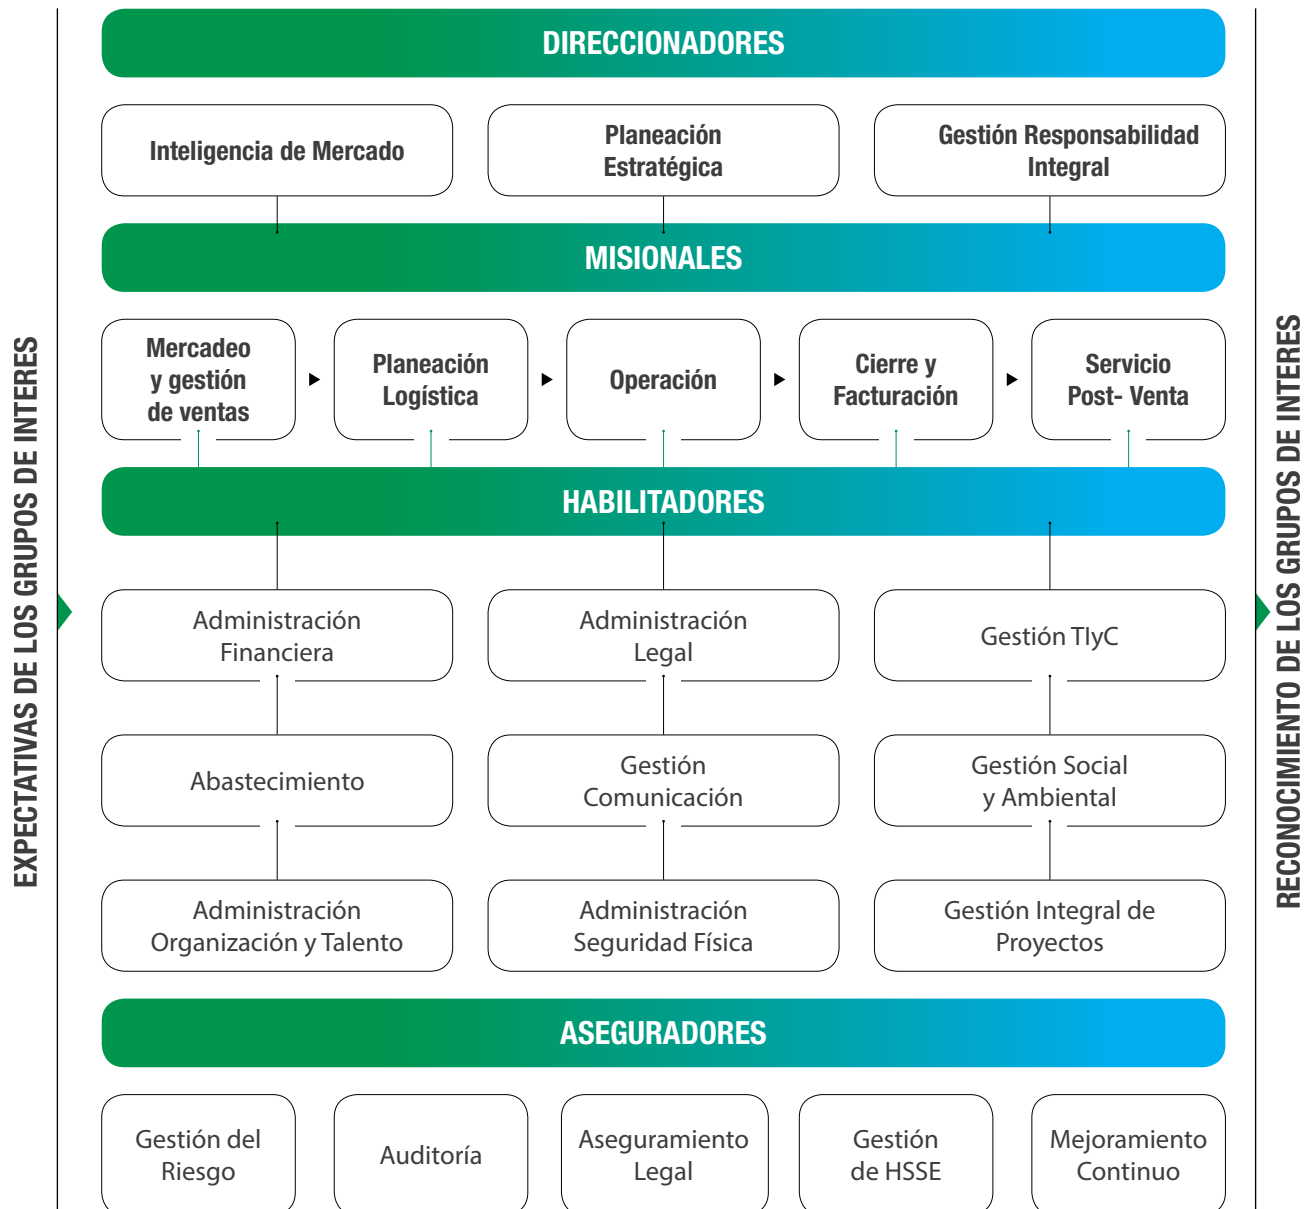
EXPECTATIVAS DE LOS GRUPOS DE INTERES

DIRECCIONADORES

Inteligencia de Mercado

Planeación Estratégica

Gestión Responsabilidad Integral

MISIONALES

Mercadeo y gestión de ventas

Planeación Logística

Operación

Cierre y Facturación

Servicio Post- Venta

HABILITADORES

Administración Financiera

Administración Legal

Gestión TIyC

Abastecimiento

Gestión Comunicación

Gestión Social y Ambiental

Administración Organización y Talento

Administración Seguridad Física

Gestión Integral de Proyectos

ASEGURADORES

Gestión del Riesgo

Auditoría

Aseguramiento Legal

Gestión de HSSE

Mejoramiento Continuo

RECONOCIMIENTO DE LOS GRUPOS DE INTERES